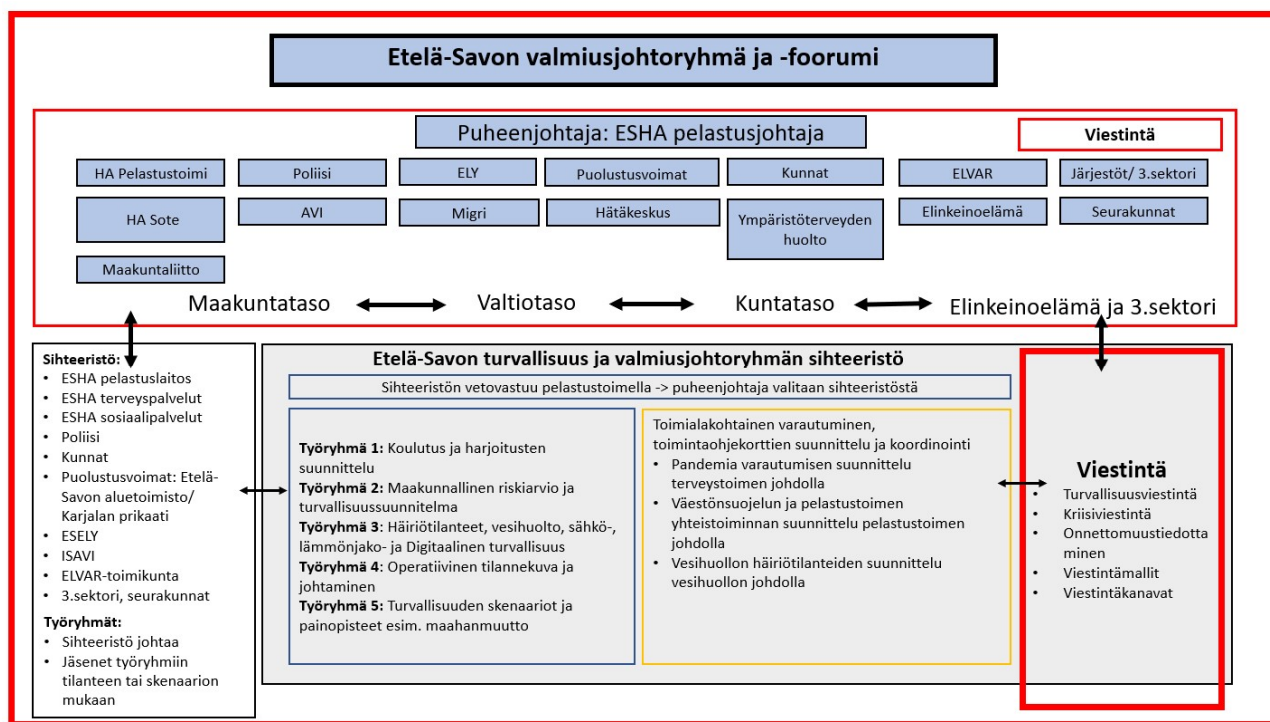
Etelä-Savon valmiusjohtoryhmä ja -foorumi

Puheenjohtaja: ESHA pelastusjohtaja

Viestintä

HA Pelastustoimi
HA Sote
Maakuntaliitto
Poliisi
AVI
ELY
Migri
Puolustusvoimat
Hätäkeskus
Kunnat
Ympäristöterveyden huolto
ELVAR
Elinkeinoelämä
Järjestöt/ 3.sektori
Seurakunnat

Maakuntataso Valtiotaso Kuntataso Elinkeinoelämä ja 3.sektori

Sihteeristö:
- ESHA pelastuslaitos
- ESHA terveyspalvelut
- ESHA sosiaalipalvelut
- Poliisi
- Kunnat
- Puolustusvoimat: Etelä-Savon aluetoimisto/ Karjalan prikaati
- ESELY
- ISAVI
- ELVAR-toimikunta
- 3.sektori, seurakunnat

Työryhmät:
- Sihteeristö johtaa
- Jäsenet työryhmiin tilanteen tai skenaarion mukaan

Etelä-Savon turvallisuus ja valmiusjohtoryhmän sihteeristö

Sihteeristön vetovastuu pelastustoimella -> puheenjohtaja valitaan sihteeristöstä

Työryhmä 1: Koulutus ja harjoitusten suunnittelu
Työryhmä 2: Maakunnallinen riskiarvio ja turvallisuussuunnitelma
Työryhmä 3: Häiriötilanteet, vesihuolto, sähkö-, lämmönjako- ja Digitaalinen turvallisuus
Työryhmä 4: Operatiivinen tilannekuva ja johtaminen
Työryhmä 5: Turvallisuuden skenaariot ja painopisteet esim. maahanmuutto

Toimialakohtainen varautuminen, toimintaohjekorttien suunnittelu ja koordinointi
- Pandemia varautumisen suunnittelu terveystoimen johdolla
- Väestönsuojelun ja pelastustoimen yhteistoiminnan suunnittelu pelastustoimen johdolla
- Vesihuollon häiriötilanteiden suunnittelu vesihuollon johdolla

Viestintä
- Turvallisuusviestintä
- Kriisiviestintä
- Onnettomuustiedottaminen
- Viestintämallit
- Viestintäkanavat